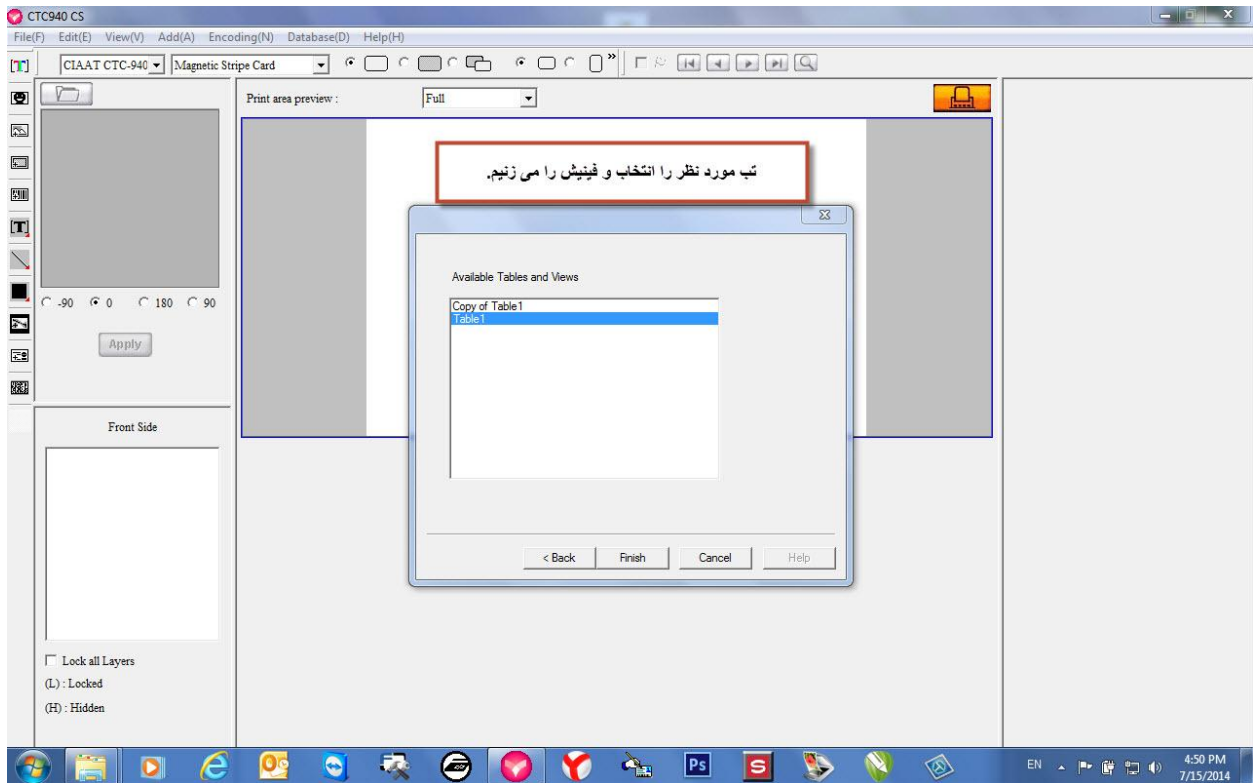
CTC940 CS

File(F) Edit(E) View(V) Add(A) Encoding(N) Database(D) Help(H)

CIAAT CTC-940 Magnetic Stripe Card

Print area preview : Full

تب مورد نظر را انتخاب و فینیش را می زنیم.

-90 0 180 90

Apply

Front Side

Available Tables and Views

Copy of Table1
Table1

< Back Finish Cancel Help

Lock all Layers
(L) : Locked
(H) : Hidden

EN 4:50 PM 7/15/2014